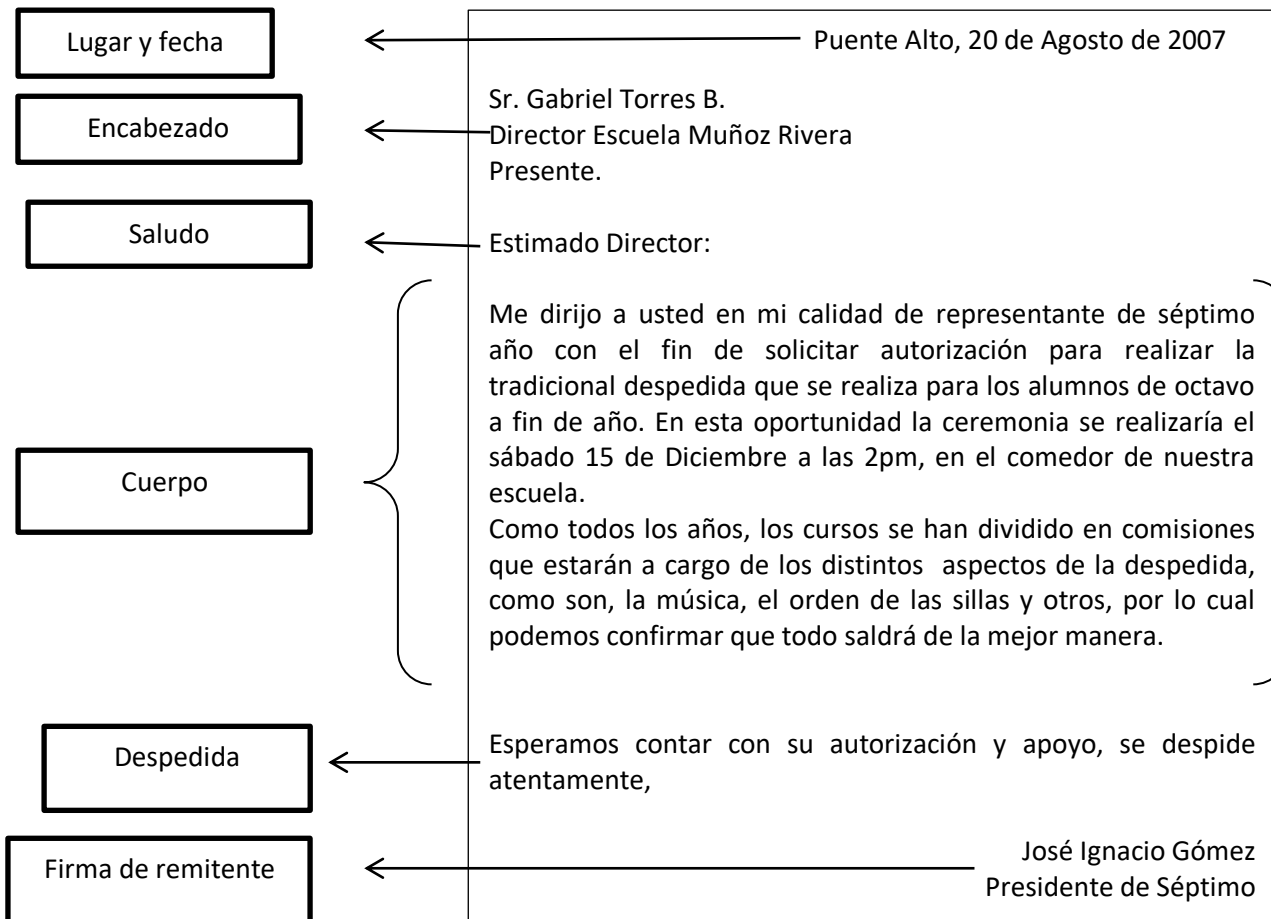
Lugar y fecha

Puente Alto, 20 de Agosto de 2007

Encabezado

Sr. Gabriel Torres B.
Director Escuela Muñoz Rivera
Presente.

Saludo

Estimado Director:

Cuerpo

Me dirijo a usted en mi calidad de representante de séptimo año con el fin de solicitar autorización para realizar la tradicional despedida que se realiza para los alumnos de octavo a fin de año. En esta oportunidad la ceremonia se realizaría el sábado 15 de Diciembre a las 2pm, en el comedor de nuestra escuela.
Como todos los años, los cursos se han dividido en comisiones que estarán a cargo de los distintos aspectos de la despedida, como son, la música, el orden de las sillas y otros, por lo cual podemos confirmar que todo saldrá de la mejor manera.

Despedida

Esperamos contar con su autorización y apoyo, se despide atentamente,

Firma de remitente

José Ignacio Gómez
Presidente de Séptimo